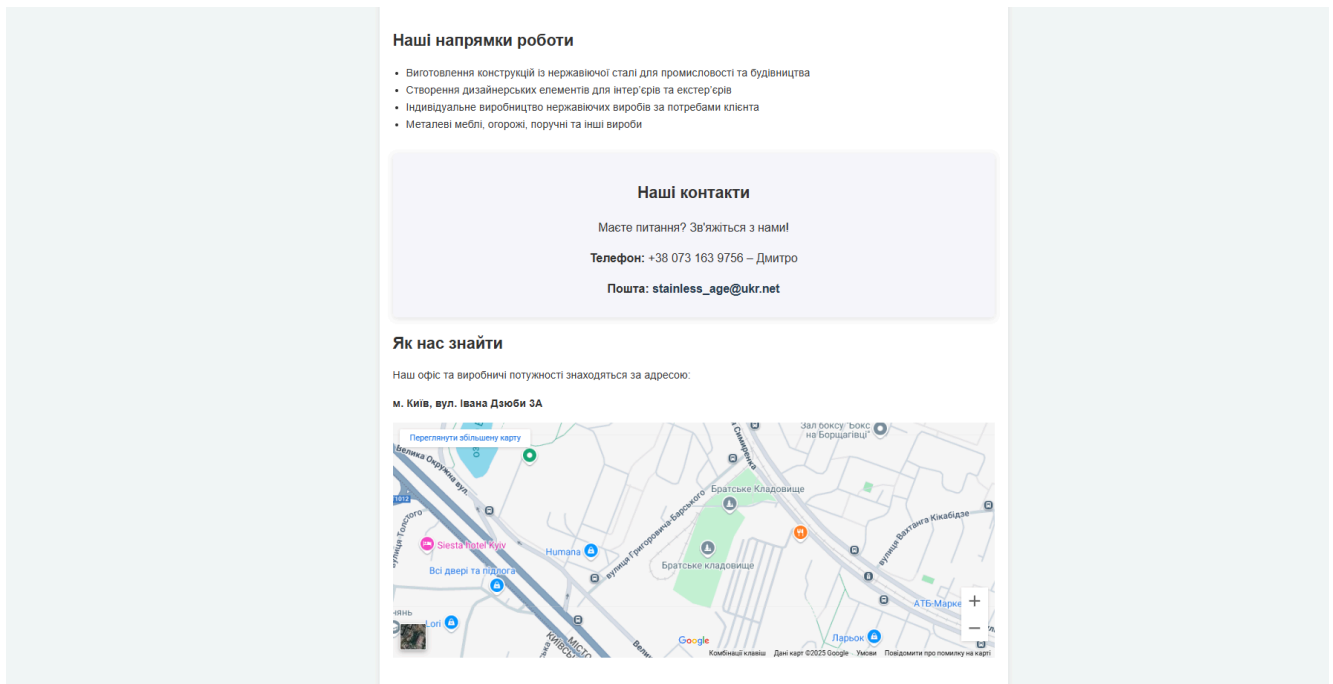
Наші напрямки роботи

- Виготовлення конструкцій із нержавіючої сталі для промисловості та будівництва
- Створення дизайнерських елементів для інтер'єрів та екстер'єрів
- Індивідуальне виробництво нержавіючих виробів за потребами клієнта
- Металеві меблі, огорожі, поручні та інші вироби

Наші контакти

Маєте питання? Зв'яжіться з нами!

**Телефон:** +38 073 163 9756 – Дмитро

**Пошта: stainless_age@ukr.net**

Як нас знайти

Наш офіс та виробничі потужності знаходяться за адресою:

**м. Київ, вул. Івана Дзюби 3А**

Переглянути збільшену карту

Велика Окружна вул.

Зал боксу "Бокс на Борщагівці"

Симиренка

Братське Кладовище

вулиця Вахтанга Кікабідзе

вулиця Толстого

Siesta hotel Kyiv

Humana

вулиця Григоровича-Барського

Братське кладовище

Всі двері та підлога

АТБ-Маркет

Lori

Ларьок

Google

Комбінації клавіш   Дані карт ©2025 Google   Умови   Повідомити про помилку на карті

+
−